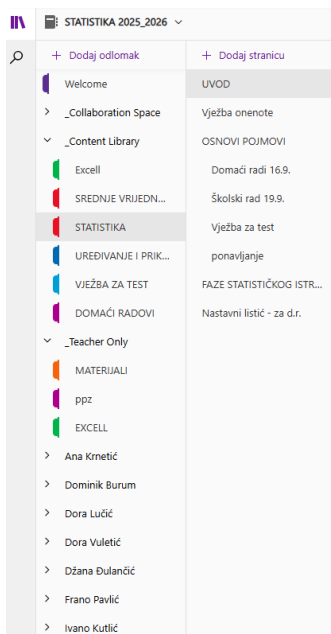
STATISTIKA 2025_2026

+ Dodaj odlomak

Welcome

_Collaboration Space

_Content Library

Excell

SREDNJE VRIJEDN...

STATISTIKA

UREĐIVANJE I PRIK...

VJEŽBA ZA TEST

DOMAĆI RADOVI

_Teacher Only

MATERIJALI

ppz

EXCELL

Ana Krnetić

Dominik Burum

Dora Lučić

Dora Vuletić

Džana Đulančić

Frano Pavlić

Ivano Kutlić

+ Dodaj stranicu

UVOD

Vježba onenote

OSNOVI POJMOVI

Domaći radi 16.9.

Školski rad 19.9.

Vježba za test

ponavljanje

FAZE STATISTIČKOG ISTR...

Nastavni listić - za d.r.